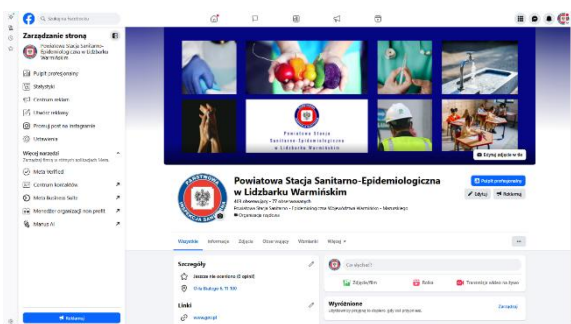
Szukaj na Facebooku

Zarządzanie stroną

Powiatowa Stacja Sanitarno-Epidemiologiczna w Lidzbarku Warmińskim

Pulpit profesjonalny

Statystyki

Centrum reklam

Utwórz reklamy

Promuj post na Instagramie

Ustawienia

Więcej narzędzi

Zarządzaj firmą w różnych aplikacjach Meta

Meta Verified

Centrum kontaktów

Meta Business Suite

Menedżer organizacji non profit

Meta AI

Reklamuj

Powiatowa Stacja Sanitarno-Epidemiologiczna w Lidzbarku Warmińskim

Edytuj zdjęcie w tle

Powiatowa Stacja Sanitarno-Epidemiologiczna w Lidzbarku Warmińskim

471 obserwujący • 77 obserwowanych

Powiatowa Stacja Sanitarno-Epidemiologiczna Warmińsko-Mazurskie • Warmińskie

Organizacja rządowa

Pulpit profesjonalny

Edytuj

Reklamuj

Wszystko

Informacje

Zdjęcia

Obserwujący

Wzmianki

Więcej

Szczegóły

Jeszcze nie oceniono (0 opinii)

Ulica Bałtycka 8, 11-100

Linki

Co słychać?

Zdjęcie/film

Rolka

Transmisja wideo na żywo

Wyróżnione

Zarządzaj